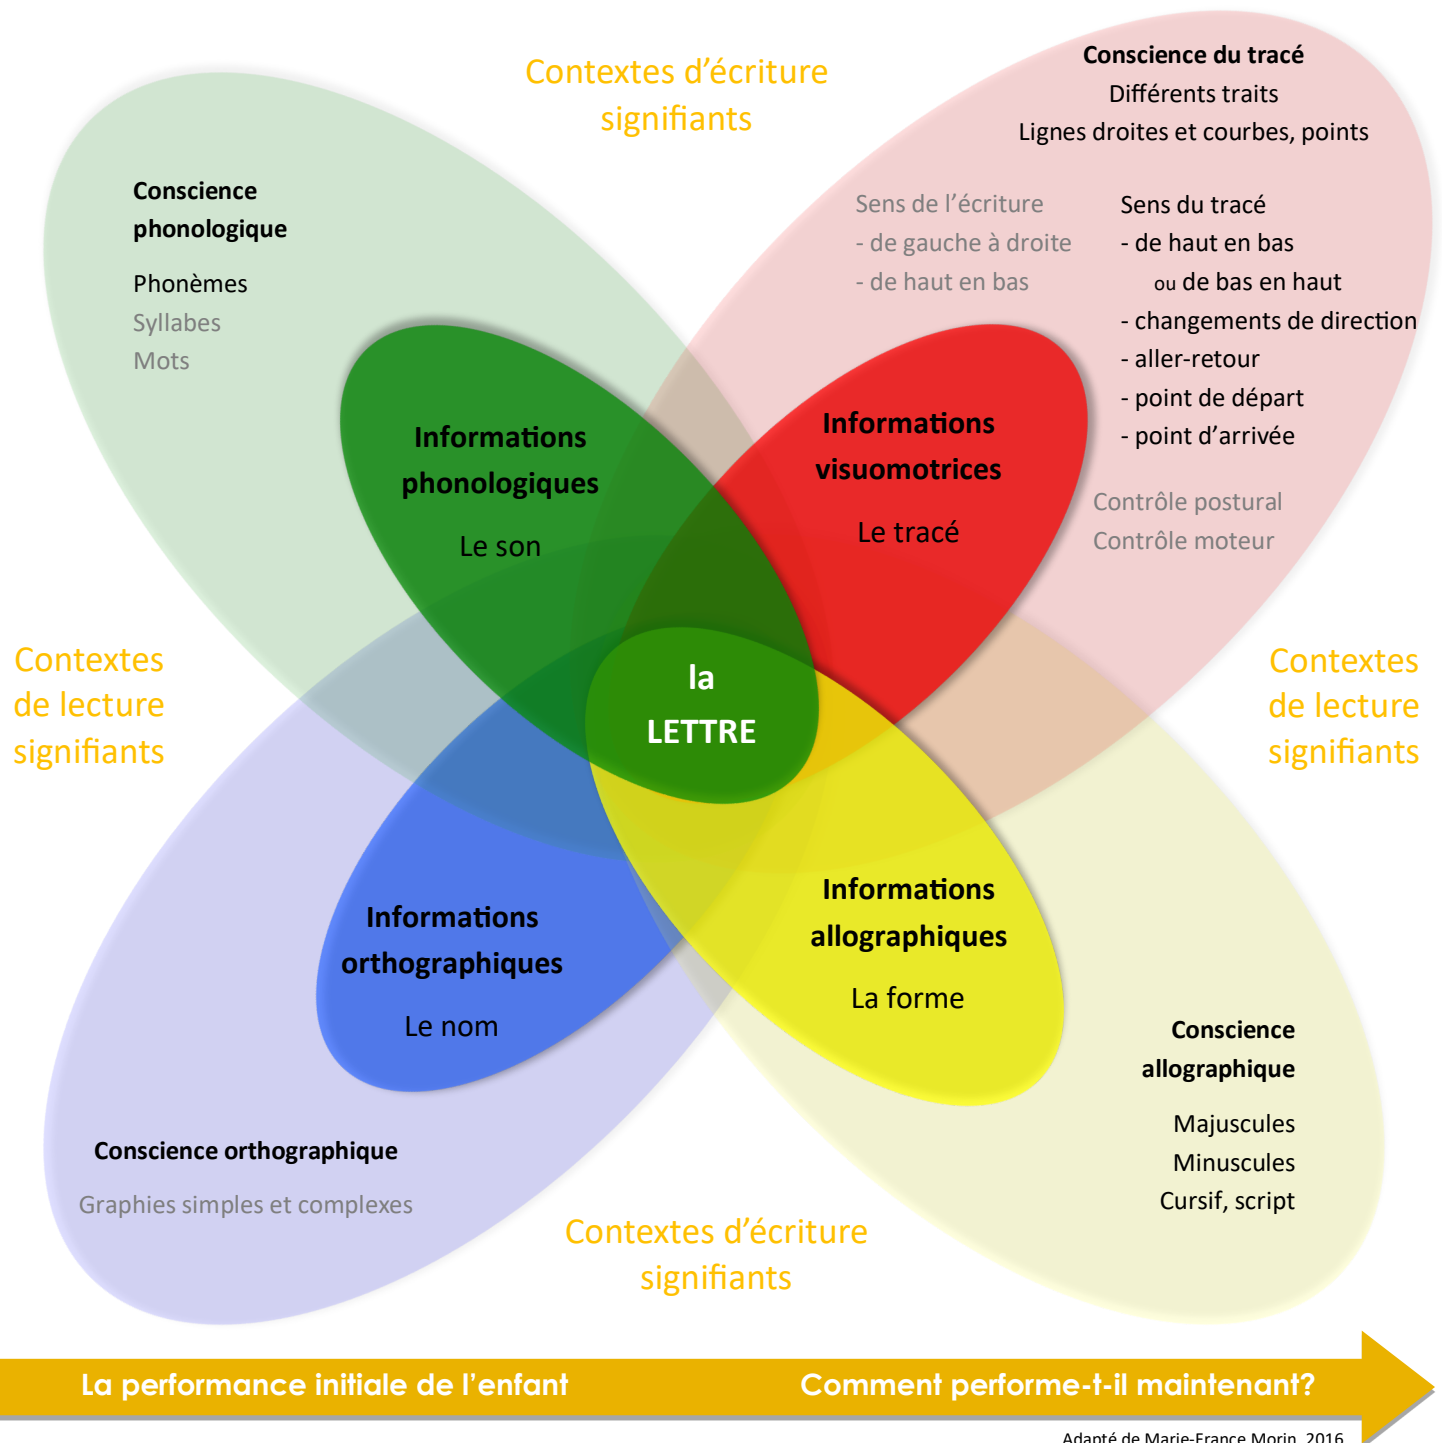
Contextes d'écriture signifiants

Conscience du tracé
Différents traits
Lignes droites et courbes, points

Conscience phonologique

Phonèmes
Syllabes
Mots

Sens de l'écriture
- de gauche à droite
- de haut en bas

Sens du tracé
- de haut en bas
ou de bas en haut
- changements de direction
- aller-retour
- point de départ
- point d'arrivée

Informations phonologiques

Le son

Informations visuomotrices

Le tracé

Contrôle postural
Contrôle moteur

Contextes de lecture signifiants

la LETTRE

Contextes de lecture signifiants

Informations orthographiques

Le nom

Informations allographiques

La forme

Conscience allographique

Majuscules
Minuscules
Cursif, script

Conscience orthographique

Graphies simples et complexes

Contextes d'écriture signifiants

La performance initiale de l'enfant

Comment performe-t-il maintenant?

Adapté de Marie-France Morin, 2016